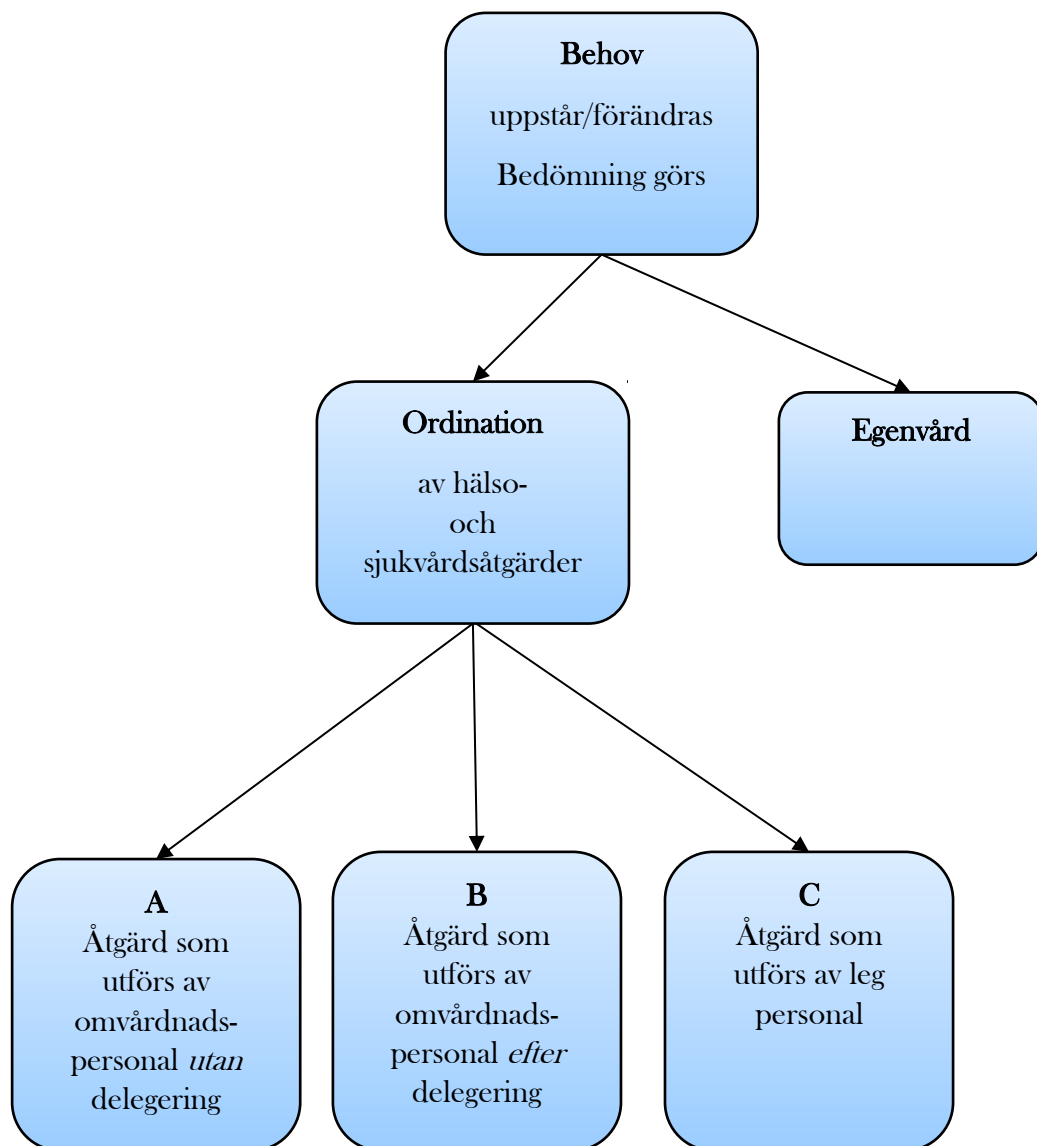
**Behov**

uppstår/förändras

Bedömning görs

**Ordination**

av hälso- och sjukvårdsåtgärder

**Egenvård**

**A**
Åtgärd som utförs av omvårdnadspersonal *utan* delegering

**B**
Åtgärd som utförs av omvårdnadspersonal *efter* delegering

**C**
Åtgärd som utförs av leg personal